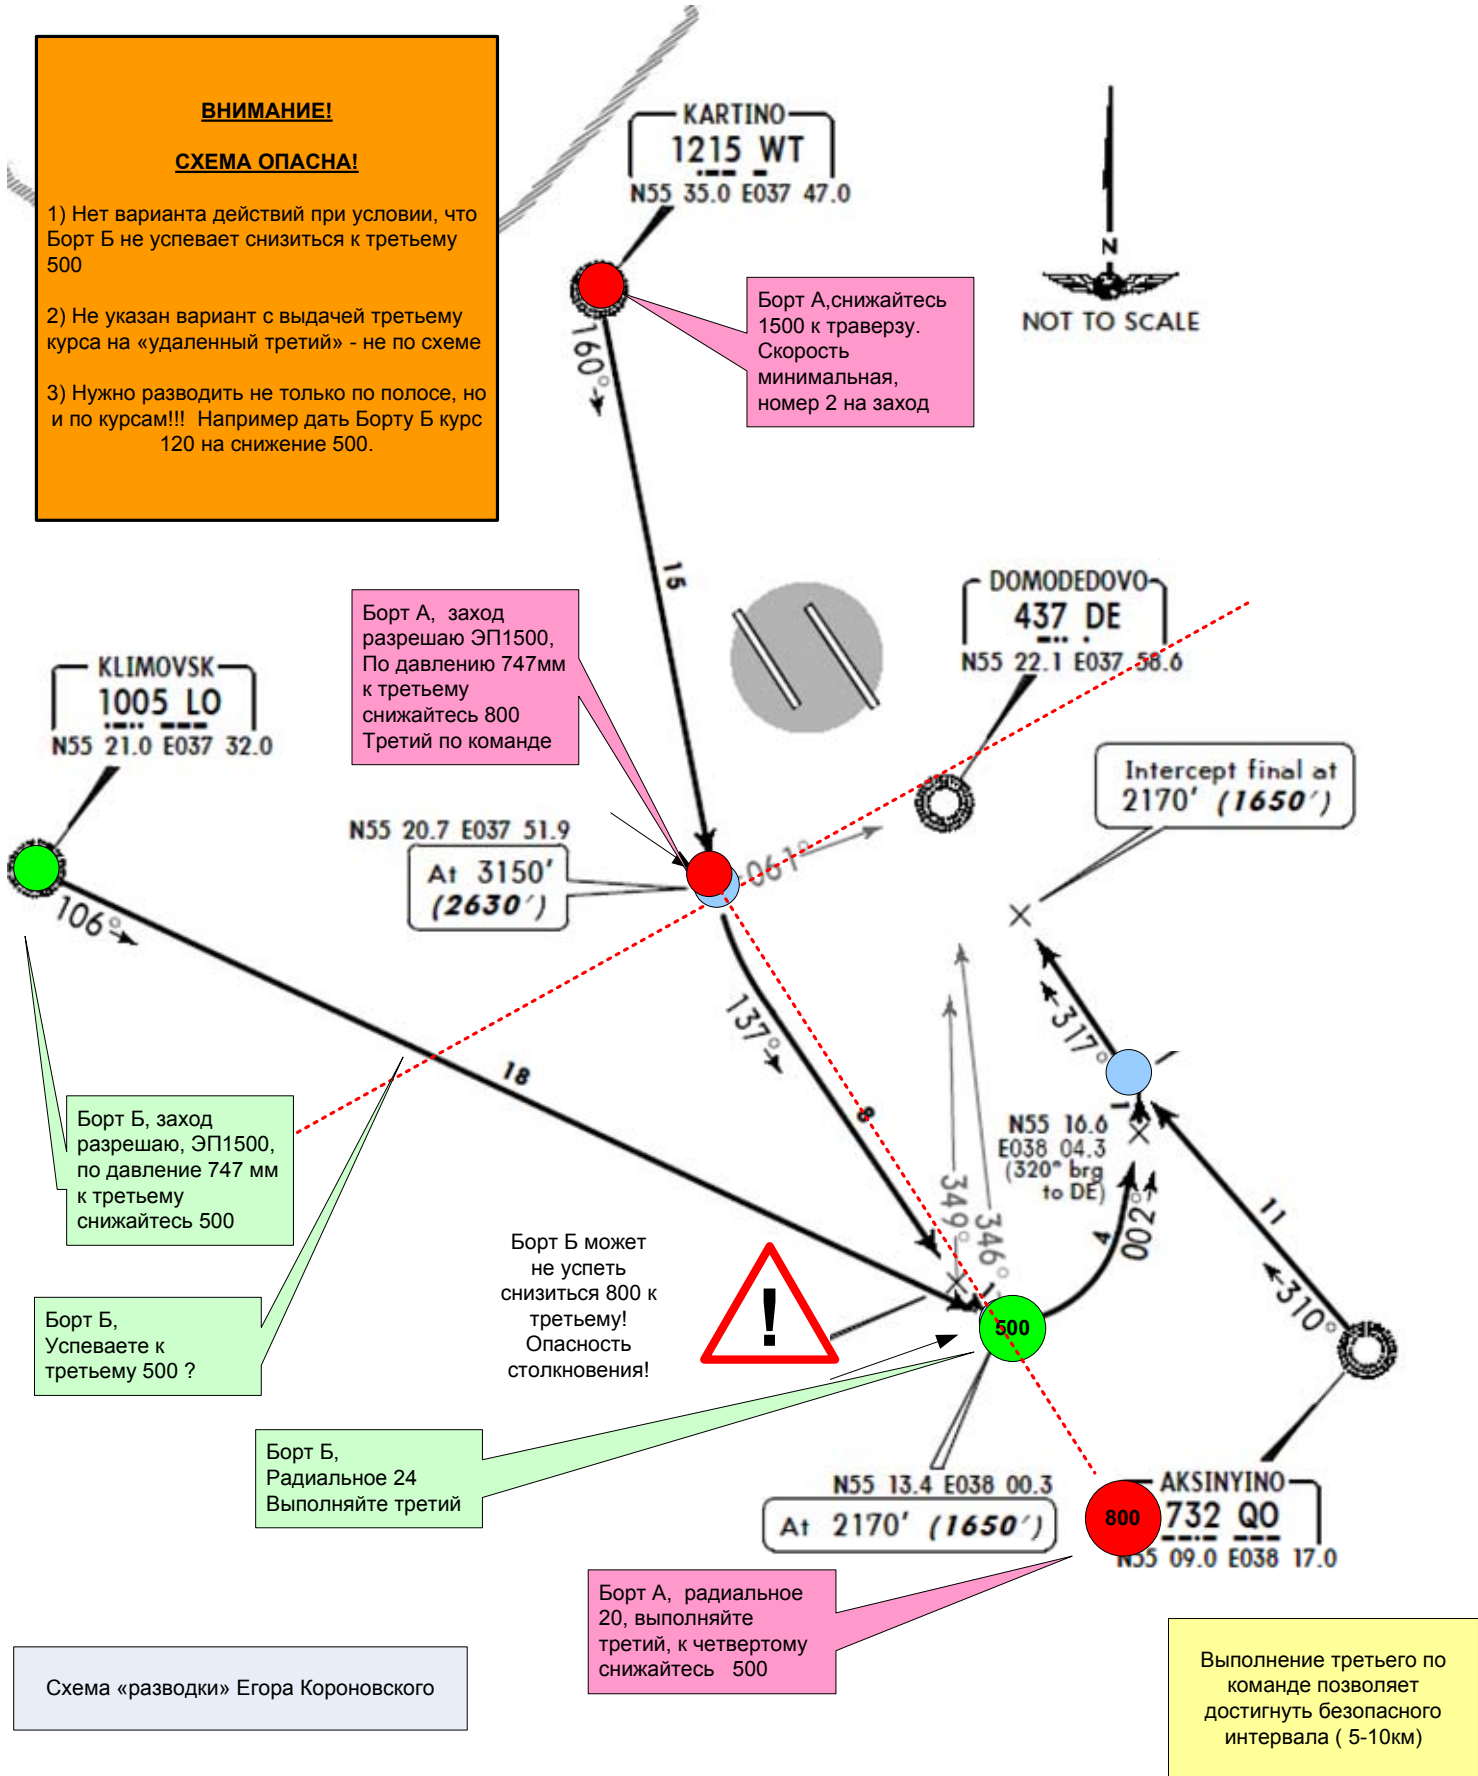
ВНИМАНИЕ!

СХЕМА ОПАСНА!

1) Нет варианта действий при условии, что Борт Б не успевает снизиться к третьему 500

2) Не указан вариант с выдачей третьему курса на «удаленный третий» - не по схеме

3) Нужно разводить не только по полосе, но и по курсам!!! Например дать Борту Б курс 120 на снижение 500.

KARTINO
1215 WT
N55 35.0 E037 47.0

N
NOT TO SCALE

Борт А,снижайтесь 1500 к траверзу. Скорость минимальная, номер 2 на заход

160°

15

DOMODEDOVO
437 DE
N55 22.1 E037 58.6

Борт А, заход разрешаю ЭП1500, По давлению 747мм к третьему снижайтесь 800 Третий по команде

KLIMOVSK
1005 LO
N55 21.0 E037 32.0

N55 20.7 E037 51.9
At 3150'
(2630')

061°

Intercept final at
2170' (1650')

106°

137°

18

317°

8

N55 16.6
E038 04.3
(320° brg
to DE)

349°

346°

002°

11

310°

Борт Б, заход разрешаю, ЭП1500, по давление 747 мм к третьему снижайтесь 500

Борт Б может не успеть снизиться 800 к третьему! Опасность столкновения!

500

Борт Б,
Успеваете к третьему 500 ?

Борт Б,
Радиальное 24
Выполняйте третий

N55 13.4 E038 00.3
At 2170' (1650')

800

AKSINYINO
732 QO
N55 09.0 E038 17.0

Борт А, радиальное 20, выполняйте третий, к четвертому снижайтесь 500

Схема «разводки» Егора Короновского

Выполнение третьего по команде позволяет достигнуть безопасного интервала ( 5-10км)